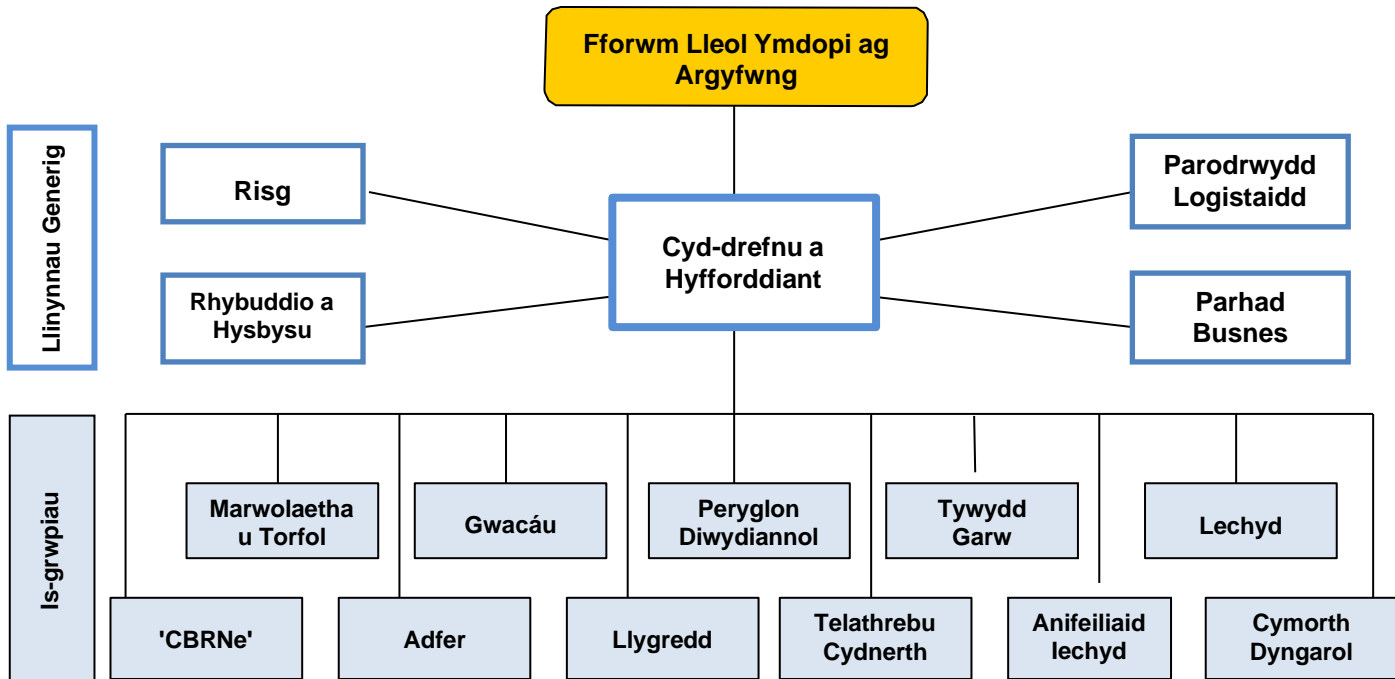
Fforwm Lleol Ymdopi ag Argyfwng

Llinynnau Generig

Risg

Rhybuddio a Hysbysu

Cyd-drefnu a Hyfforddiant

Parodrwydd Logistaidd

Parhad Busnes

Is-grwpiau

Marwolaetha u Torfol

Gwacáu

Peryglon Diwydiannol

Tywydd Garw

Lechyd

'CBRNe'

Adfer

Llygredd

Telathrebu Cydnerth

Anifeiliaid Iechyd

Cymorth Dyngarol